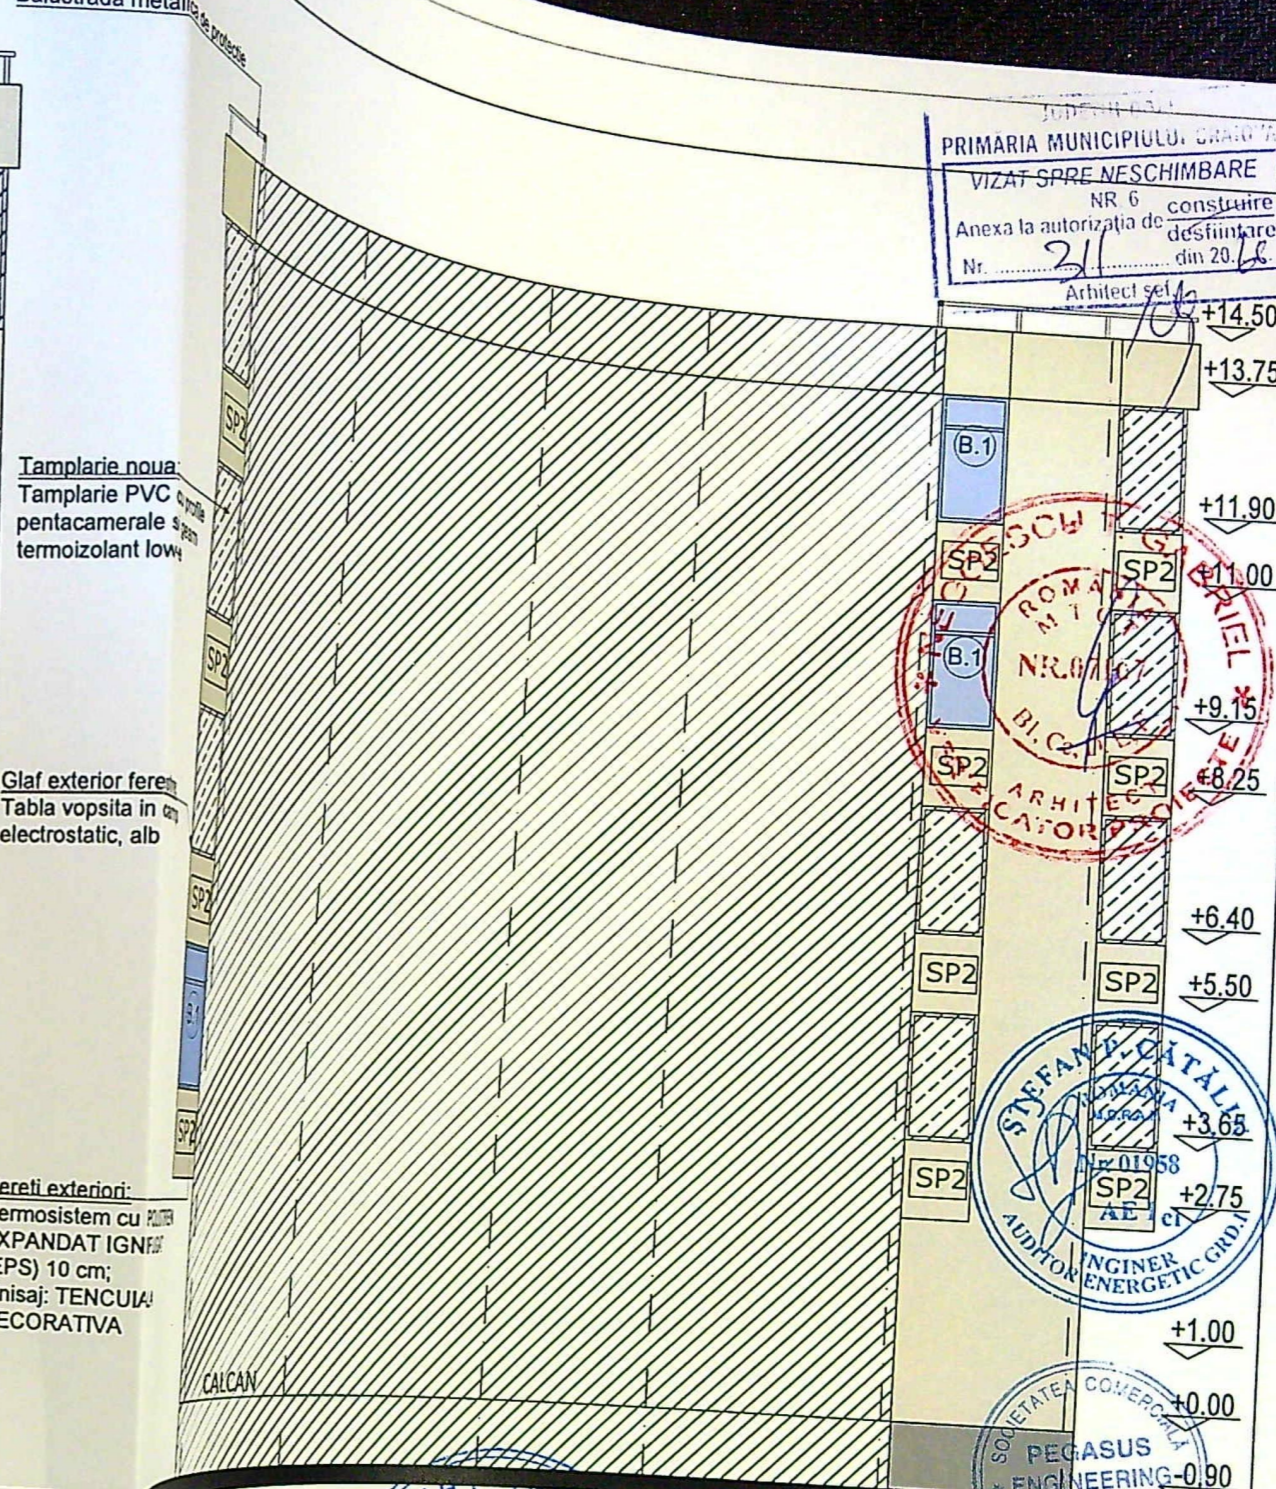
Balustrada metalica de protectie

JUDETUL DOLJ
PRIMARIA MUNICIPIULUI CRAIOVA
VIZAT SPRE NESCHIMBARE
NR 6
Anexa la autorizația de construire/desființare
Nr. 21 din 20.16
Arhitect șef

+14.50
+13.75

Tamplarie noua:
Tamplarie PVC cu profile pentacamerale si geam termoizolant low-e

B.1
SP2
+11.90
+11.00
B.1
+9.15
SP2
+8.25

Glaf exterior fereastra
Tabla vopsita in camp electrostatic, alb

+6.40
SP2
+5.50
+3.65
SP2
+2.75

Pereti exteriori:
Termosistem cu POLISTIREN EXPANDAT IGNIFUGAT (EPS) 10 cm;
Finisaj: TENCUIALA DECORATIVA

+1.00
CALCAN
+0.00
-0.90

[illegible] GABRIEL
ROMANIA
NR.0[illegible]
BI. C.
ARHITECT
CATOR PROIECTE

STEFAN P. CATALIN
ROMANIA
Nr. 01958
AE I ci
AUDITOR ENERGETIC GRD.I
INGINER

SOCIETATEA COMERCIALA
PEGASUS
ENGINEERING